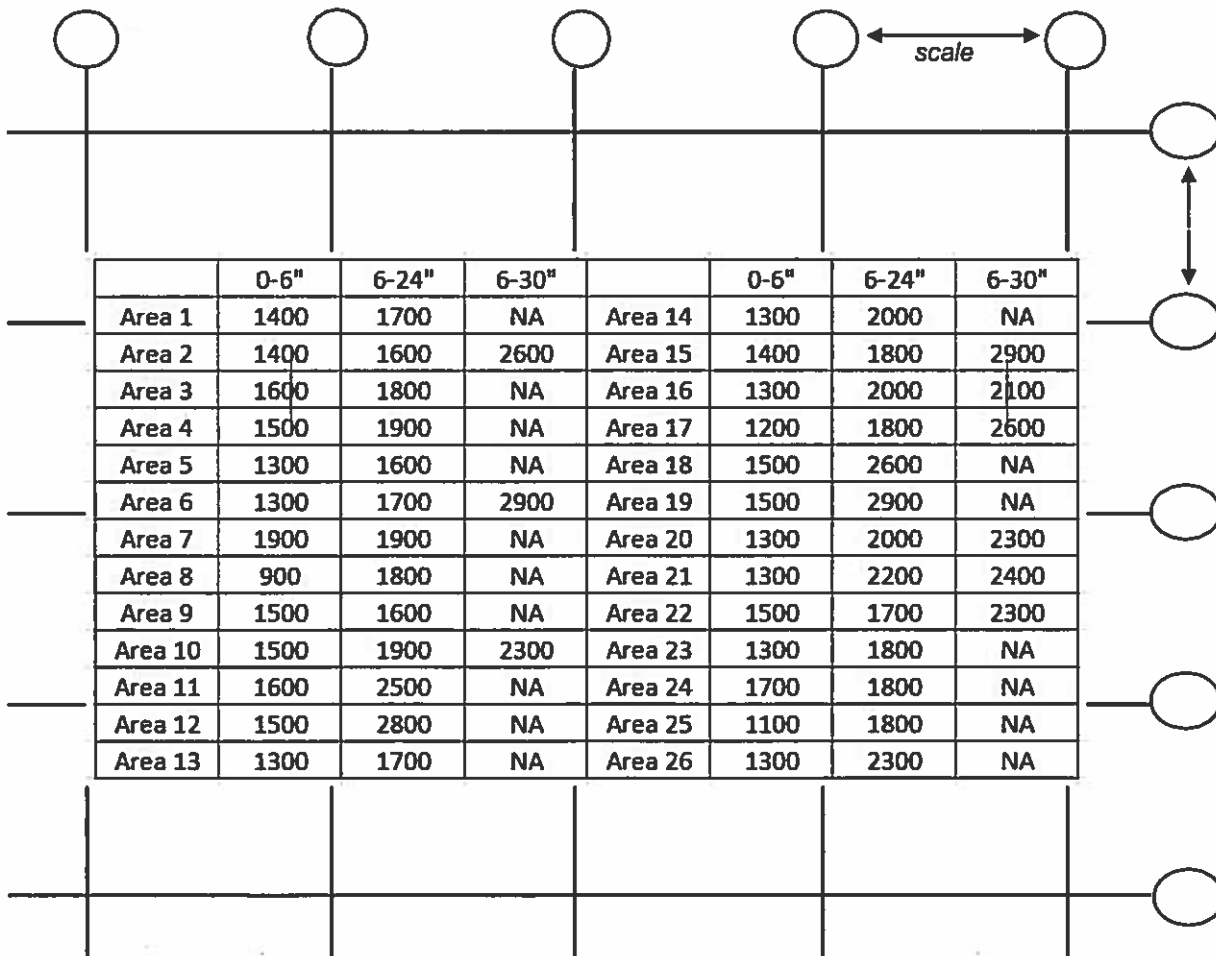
scale

| | 0-6" | 6-24" | 6-30" | | 0-6" | 6-24" | 6-30" |
|---|---|---|---|---|---|---|---|
| Area 1 | 1400 | 1700 | NA | Area 14 | 1300 | 2000 | NA |
| Area 2 | 1400 | 1600 | 2600 | Area 15 | 1400 | 1800 | 2900 |
| Area 3 | 1600 | 1800 | NA | Area 16 | 1300 | 2000 | 2100 |
| Area 4 | 1500 | 1900 | NA | Area 17 | 1200 | 1800 | 2600 |
| Area 5 | 1300 | 1600 | NA | Area 18 | 1500 | 2600 | NA |
| Area 6 | 1300 | 1700 | 2900 | Area 19 | 1500 | 2900 | NA |
| Area 7 | 1900 | 1900 | NA | Area 20 | 1300 | 2000 | 2300 |
| Area 8 | 900 | 1800 | NA | Area 21 | 1300 | 2200 | 2400 |
| Area 9 | 1500 | 1600 | NA | Area 22 | 1500 | 1700 | 2300 |
| Area 10 | 1500 | 1900 | 2300 | Area 23 | 1300 | 1800 | NA |
| Area 11 | 1600 | 2500 | NA | Area 24 | 1700 | 1800 | NA |
| Area 12 | 1500 | 2800 | NA | Area 25 | 1100 | 1800 | NA |
| Area 13 | 1300 | 1700 | NA | Area 26 | 1300 | 2300 | NA |